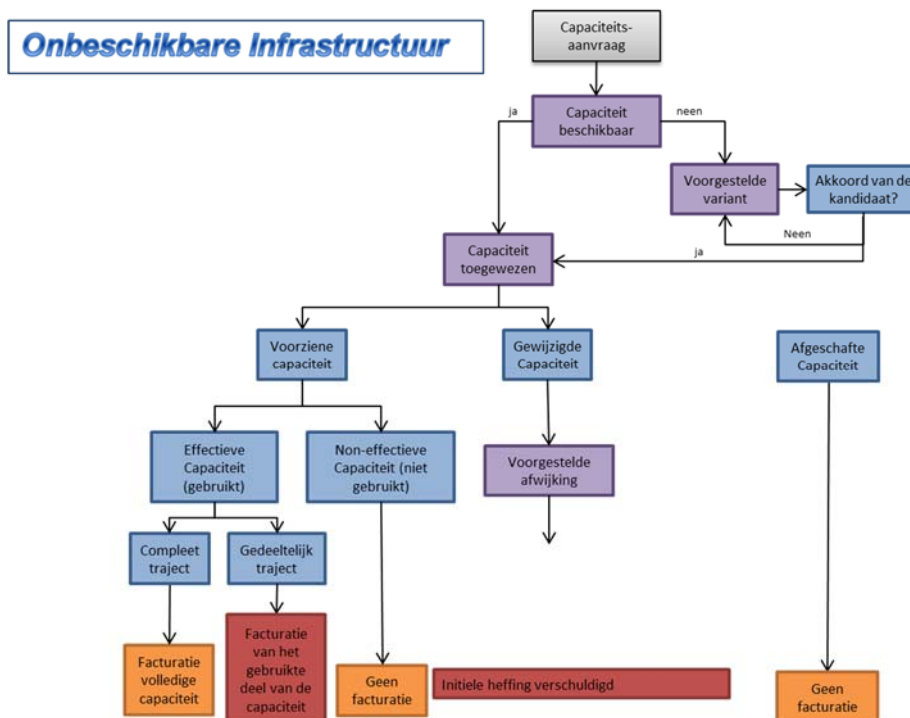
Onbeschikbare Infrastructuur

Capaciteits-aanvraag

Capaciteit beschikbaar

ja

neen

Voorgestelde variant

Akkoord van de kandidaat?

Neen

ja

Capaciteit toegewezen

Voorziene capaciteit

Gewijzigde Capaciteit

Afgeschafte Capaciteit

Effectieve Capaciteit (gebruikt)

Non-effectieve Capaciteit (niet gebruikt)

Voorgestelde afwijking

Compleet traject

Gedeeltelijk traject

Facturatie volledige capaciteit

Facturatie van het gebruikte deel van de capaciteit

Geen facturatie

Initiele heffing verschuldigd

Geen facturatie